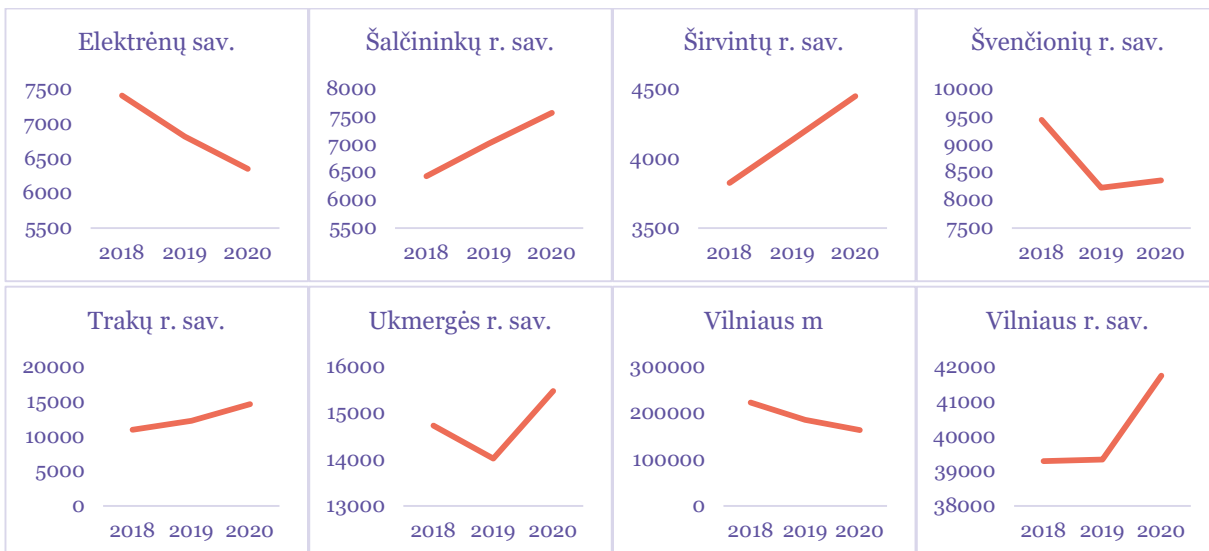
Elektrėnų sav.

7500
7000
6500
6000
5500

2018 2019 2020

Šalčininkų r. sav.

8000
7500
7000
6500
6000
5500

2018 2019 2020

Širvintų r. sav.

4500
4000
3500

2018 2019 2020

Švenčionių r. sav.

10000
9500
9000
8500
8000
7500

2018 2019 2020

Trakų r. sav.

20000
15000
10000
5000
0

2018 2019 2020

Ukmergės r. sav.

16000
15000
14000
13000

2018 2019 2020

Vilniaus m

300000
200000
100000
0

2018 2019 2020

Vilniaus r. sav.

42000
41000
40000
39000
38000

2018 2019 2020